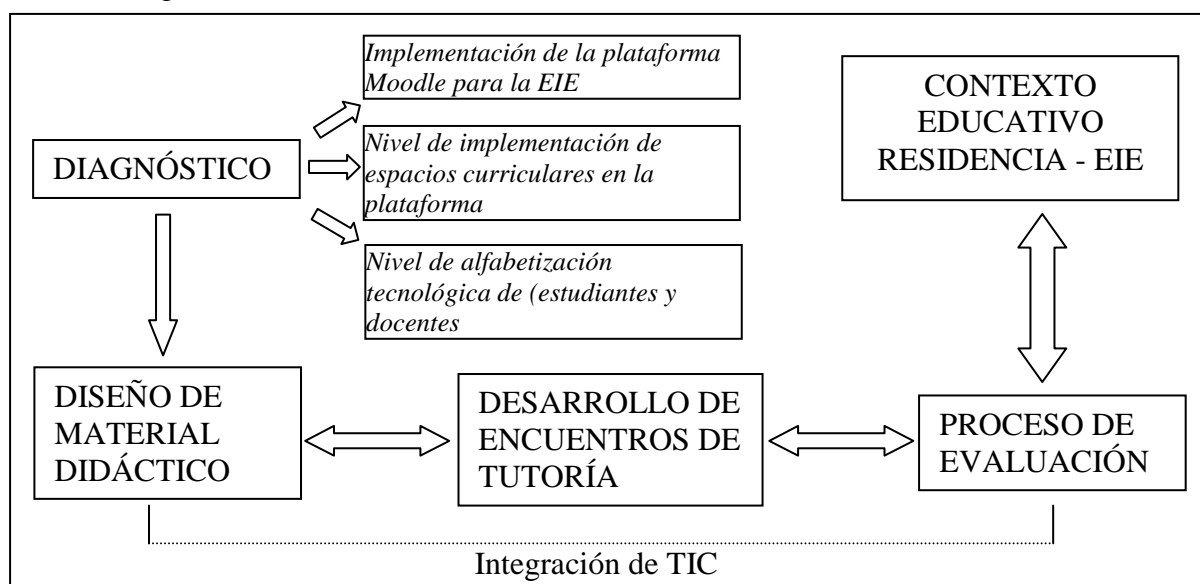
Implementación de la plataforma Moodle para la EIE

CONTEXTO EDUCATIVO RESIDENCIA - EIE

DIAGNÓSTICO

Nivel de implementación de espacios curriculares en la plataforma

Nivel de alfabetización tecnológica de (estudiantes y docentes

DISEÑO DE MATERIAL DIDÁCTICO

DESARROLLO DE ENCUENTROS DE TUTORÍA

PROCESO DE EVALUACIÓN

Integración de TIC